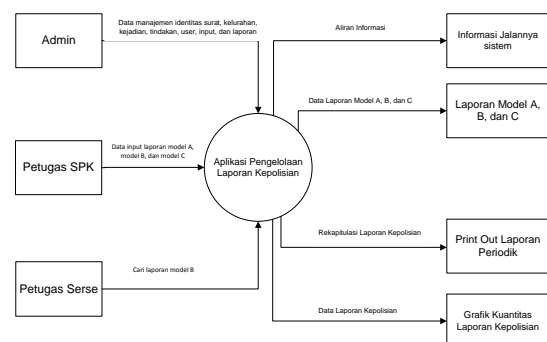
Admin

Data manajemen identitas surat, kelurahan, kejadian, tindakan, user, input, dan laporan

Aliran Informasi

Informasi Jalannya sistem

Data Laporan Model A, B, dan C

Laporan Model A, B, dan C

Petugas SPK

Data input laporan model A, model B, dan model C

Aplikasi Pengelolaan Laporan Kepolisian

Rekapitulasi Laporan Kepolisian

Print Out Laporan Periodik

Petugas Serse

Cari laporan model B

Data Laporan Kepolisian

Grafik Kuantitas Laporan Kepolisian